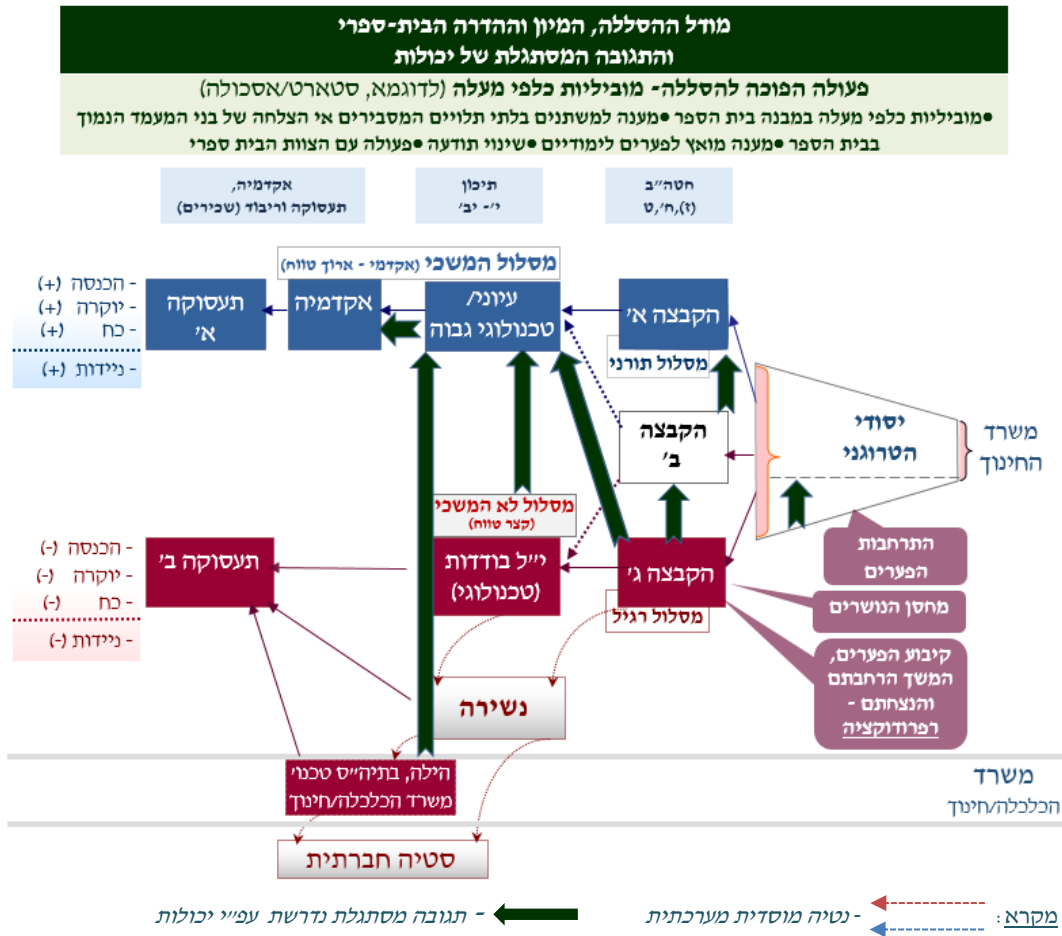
מודל הסללה, המיון וההדרה הבית-ספרי
והתגובה המסתגלת של יכולות

פעולה הפוכה להסללה- מוביליות כלפי מעלה (לדוגמא, סטארט/אסכולה)
●מוביליות כלפי מעלה במבנה בית הספר ●מענה למשתנים בלתי תלויים המסבירים אי הצלחה של בני המעמד הנמוך בבית הספר ●מענה מואץ לפערים לימודיים ●שינוי תודעה ●פעולה עם הצוות הבית ספרי

חטה"ב
(ז),ח',ט

תיכון
י' - יב'

אקדמיה,
תעסוקה וריבוד (שכירים)

מסלול המשכי (אקדמי - ארוך טווח)

הקבצה א'

עיוני/
טכנולוגי גבוה

אקדמיה

תעסוקה
א'

- הכנסה (+)
- יוקרה (+)
- כח (+)
- ניידות (+)

מסלול תורני

הקבצה
ב'

יסודי
הטרוגני

משרד
החינוך

מסלול לא המשכי
(קצר טווח)

התרחבות
הפערים

הקבצה ג'

י"ל בודדות
(טכנולוגי)

תעסוקה ב'

- הכנסה (-)
- יוקרה (-)
- כח (-)
- ניידות (-)

מחסן הנושרים

מסלול רגיל

קיבוע הפערים,
המשך הרחבתם
והנצחתם -
רפרודוקציה

נשירה

הילה, בתיה"ס טכנוי
משרד הכלכלה/חינוך

משרד
הכלכלה/חינוך

סטיה חברתית

מקרא: - נטיה מוסדית מערכתית

- תגובה מסתגלת נדרשת עפ"י יכולות